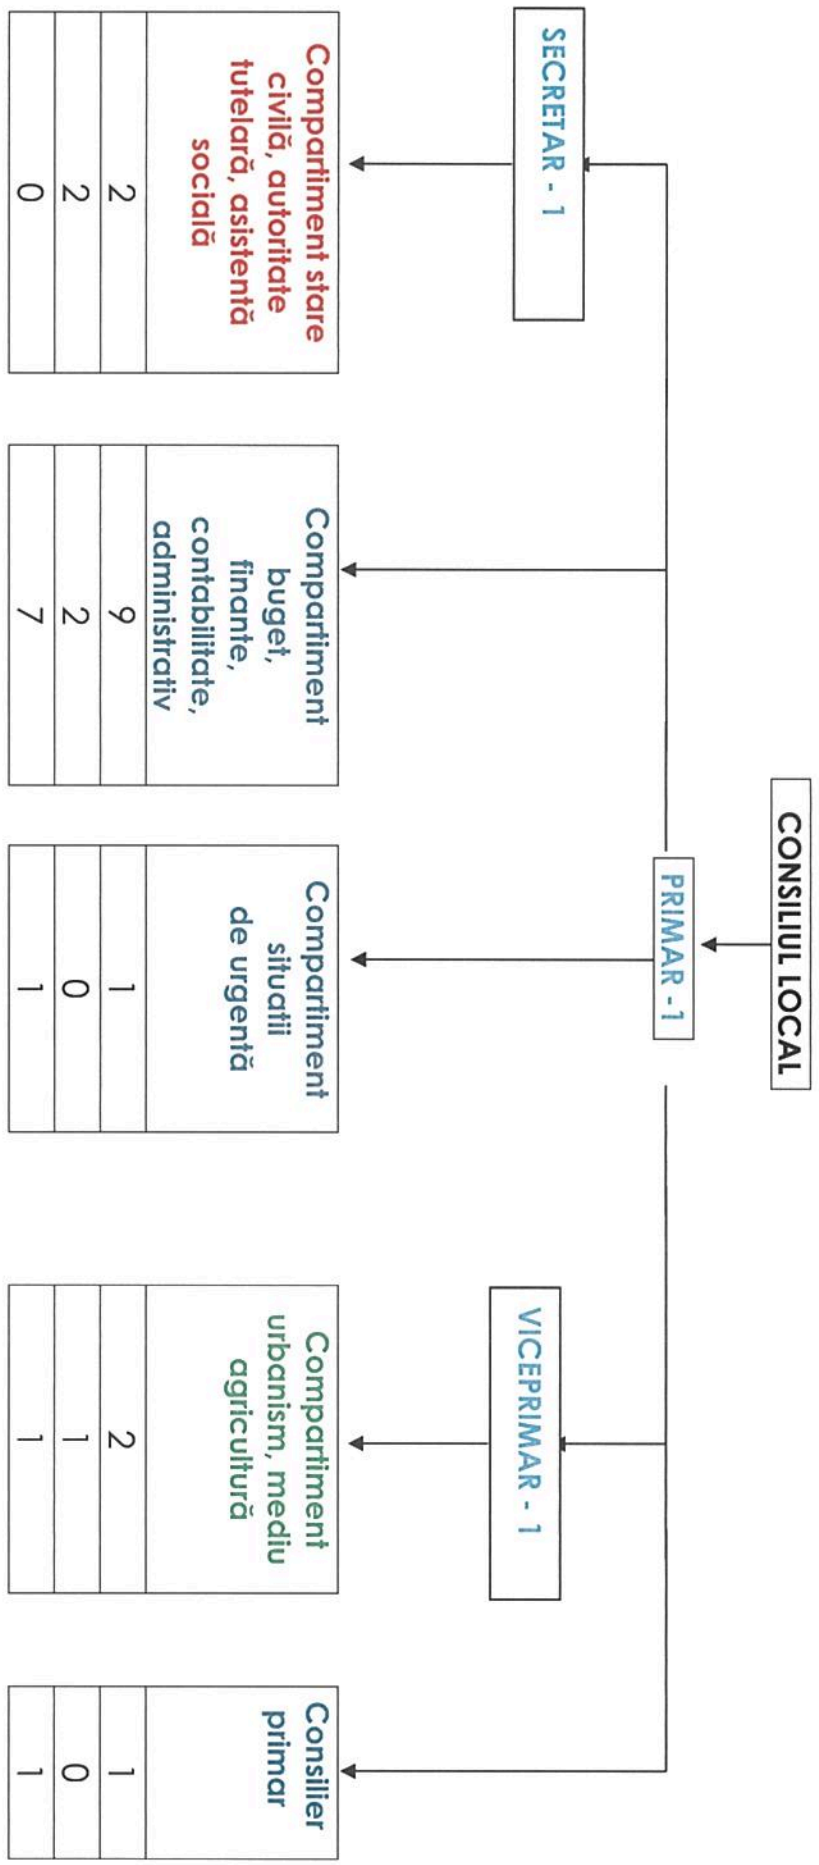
CONSILIUL LOCAL

PRIMAR - 1

SECRETAR - 1

VICEPRIMAR - 1

Compartiment stare civilă, autoritate tutelară, asistență socială
2
2
0

Compartiment buget, finanțe, contabilitate, administrativ
9
2
7

Compartiment situații de urgență
1
0
1

Compartiment urbanism, mediu agricultură
2
1
1

Consilier primar
1
0
1